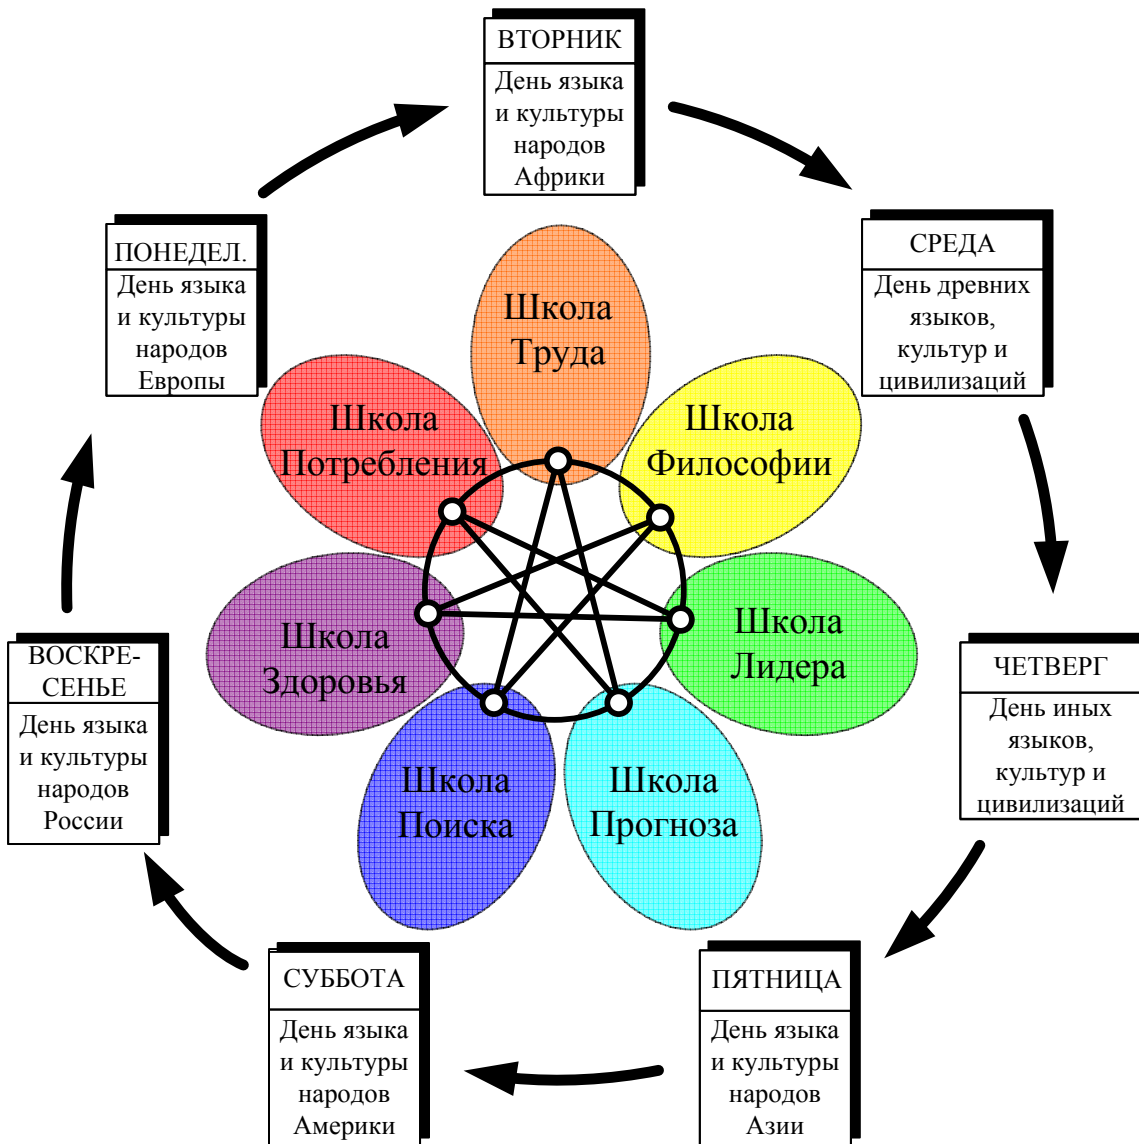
ВТОРНИК
День языка и культуры народов Африки

СРЕДА
День древних языков, культур и цивилизаций

ЧЕТВЕРГ
День иных языков, культур и цивилизаций

ПЯТНИЦА
День языка и культуры народов Азии

СУББОТА
День языка и культуры народов Америки

ВОСКРЕ-СЕНЬЕ
День языка и культуры народов России

ПОНЕДЕЛ.
День языка и культуры народов Европы

Школа Труда

Школа Философии

Школа Лидера

Школа Прогноза

Школа Поиска

Школа Здоровья

Школа Потребления